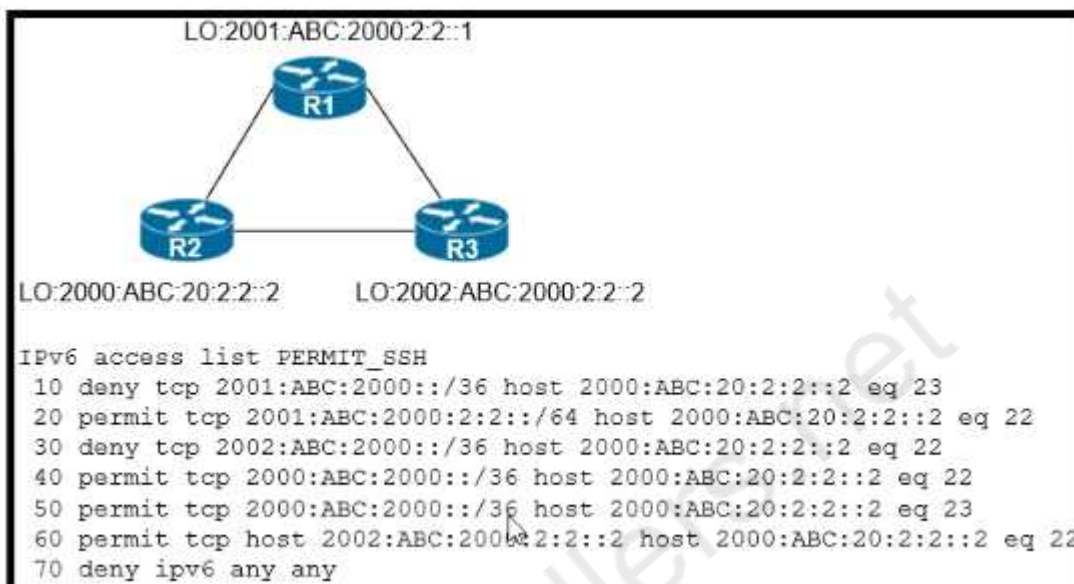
LO:2001:ABC:2000:2:2::1

R1

R2

R3

LO:2000:ABC:20:2:2::2

LO:2002:ABC:2000:2:2::2

IPv6 access list PERMIT_SSH
10 deny tcp 2001:ABC:2000::/36 host 2000:ABC:20:2:2::2 eq 23
20 permit tcp 2001:ABC:2000:2:2::/64 host 2000:ABC:20:2:2::2 eq 22
30 deny tcp 2002:ABC:2000::/36 host 2000:ABC:20:2:2::2 eq 22
40 permit tcp 2000:ABC:2000::/36 host 2000:ABC:20:2:2::2 eq 22
50 permit tcp 2000:ABC:2000::/36 host 2000:ABC:20:2:2::2 eq 23
60 permit tcp host 2002:ABC:2000:2:2::2 host 2000:ABC:20:2:2::2 eq 22
70 deny ipv6 any any